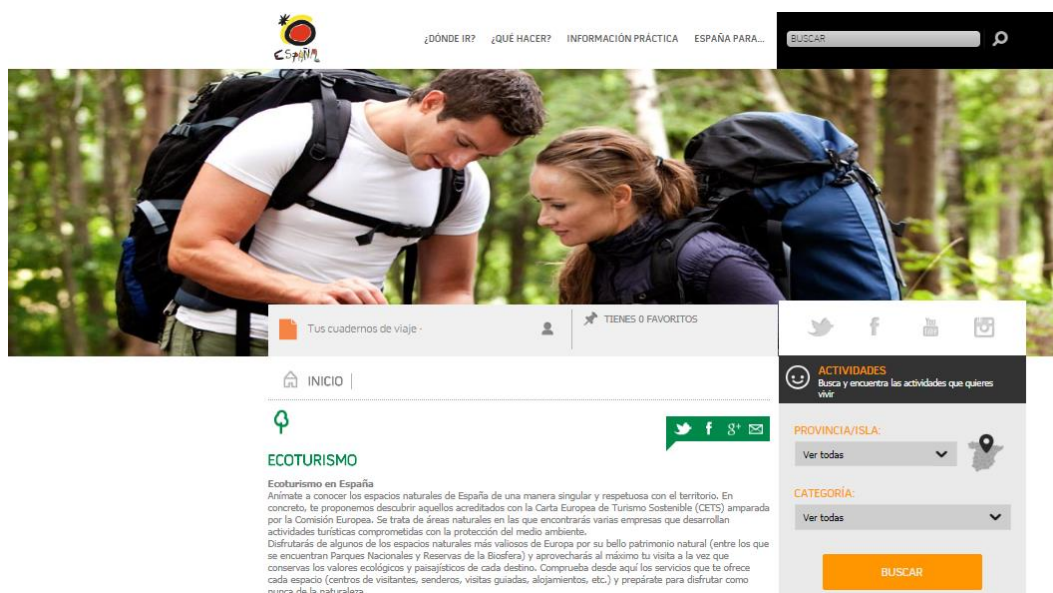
España

¿DÓNDE IR? ¿QUÉ HACER? INFORMACIÓN PRÁCTICA ESPAÑA PARA...

BUSCAR

Tus cuadernos de viaje ·

TIENES 0 FAVORITOS

INICIO

$8^+$

ECOTURISMO

Ecoturismo en España
Anímate a conocer los espacios naturales de España de una manera singular y respetuosa con el territorio. En concreto, te proponemos descubrir aquellos acreditados con la Carta Europea de Turismo Sostenible (CETS) amparada por la Comisión Europea. Se trata de áreas naturales en las que encontrarás varias empresas que desarrollan actividades turísticas comprometidas con la protección del medio ambiente.
Disfrutarás de algunos de los espacios naturales más valiosos de Europa por su bello patrimonio natural (entre los que se encuentran Parques Nacionales y Reservas de la Biosfera) y aprovecharás al máximo tu visita a la vez que conservas los valores ecológicos y paisajísticos de cada destino. Comprueba desde aquí los servicios que te ofrece cada espacio (centros de visitantes, senderos, visitas guiadas, alojamientos, etc.) y prepárate para disfrutar como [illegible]

ACTIVIDADES
Busca y encuentra las actividades que quieres vivir

PROVINCIA/ISLA:
Ver todas

CATEGORÍA:
Ver todas

BUSCAR